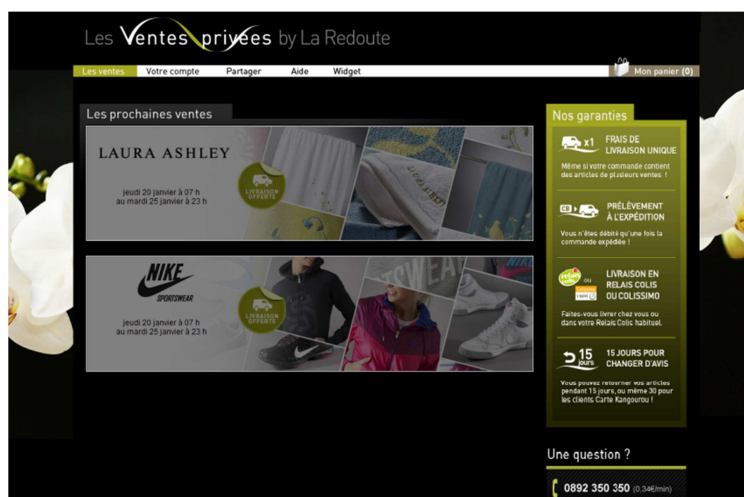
Les Ventes privées by La Redoute

Les ventes | Votre compte | Partager | Aide | Widget

Mon panier (0)

Les prochaines ventes

LAURA ASHLEY

jeudi 20 janvier à 07 h au mardi 25 janvier à 23 h

LIVRAISON OFFERTE

NIKE SPORTSWEAR

jeudi 20 janvier à 07 h au mardi 25 janvier à 23 h

LIVRAISON OFFERTE

Nos garanties

x1 FRAIS DE LIVRAISON UNIQUE

Même si votre commande contient des articles de plusieurs ventes !

CB PRÉLÈVEMENT À L'EXPÉDITION

Vous n'êtes débité qu'une fois la commande expédiée !

ou LIVRAISON EN RELAIS COLIS OU COLISSIMO

Faites-vous livrer chez vous ou dans votre Relais Colis habituel.

15 jours 15 JOURS POUR CHANGER D'AVIS

Vous pouvez retourner vos articles pendant 15 jours, ou même 30 pour les clients Carte Kangourou !

Une question ?

0892 350 350 (0,34€/min)